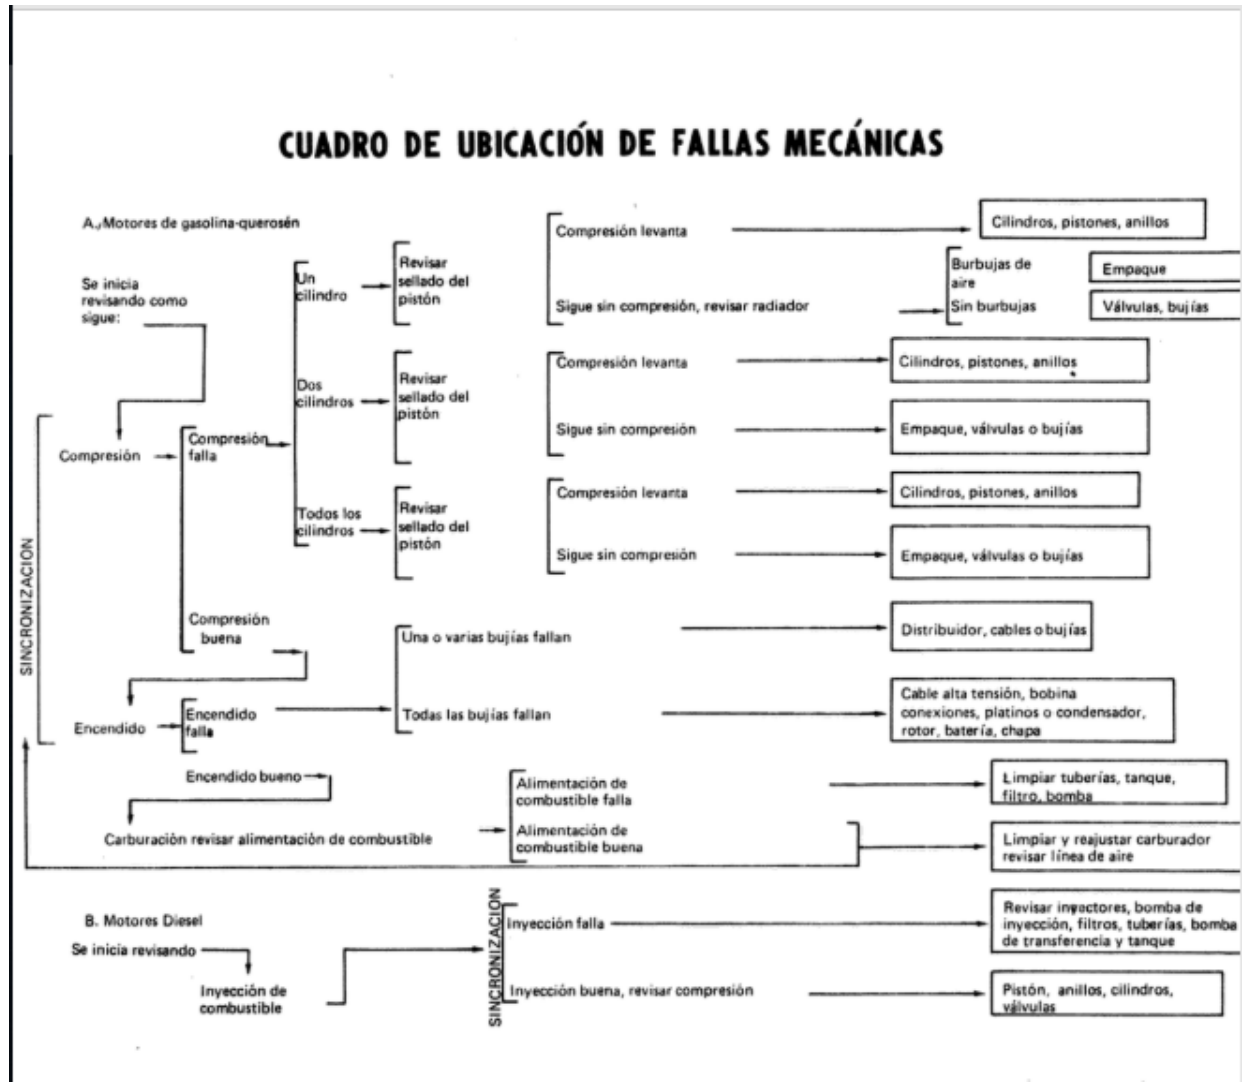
CUADRO DE UBICACIÓN DE FALLAS MECÁNICAS

A.,Motores de gasolina-querosén

Se inicia revisando como sigue:

SINCRONIZACION

Compresión

Compresión falla

Un cilindro

Revisar sellado del pistón

Compresión levanta

Cilindros, pistones, anillos

Sigue sin compresión, revisar radiador

Burbujas de aire

Empaque

Sin burbujas

Válvulas, bujías

Dos cilindros

Revisar sellado del pistón

Compresión levanta

Cilindros, pistones, anillos

Sigue sin compresión

Empaque, válvulas o bujías

Todos los cilindros

Revisar sellado del pistón

Compresión levanta

Cilindros, pistones, anillos

Sigue sin compresión

Empaque, válvulas o bujías

Compresión buena

Encendido

Encendido falla

Una o varias bujías fallan

Distribuidor, cables o bujías

Todas las bujías fallan

Cable alta tensión, bobina conexiones, platinos o condensador, rotor, batería, chapa

Encendido bueno

Carburación revisar alimentación de combustible

Alimentación de combustible falla

Limpiar tuberías, tanque, filtro, bomba

Alimentación de combustible buena

Limpiar y reajustar carburador revisar línea de aire

B. Motores Diesel

Se inicia revisando

Inyección de combustible

SINCRONIZACION

Inyección falla

Revisar inyectores, bomba de inyección, filtros, tuberías, bomba de transferencia y tanque

Inyección buena, revisar compresión

Pistón, anillos, cilindros, válvulas